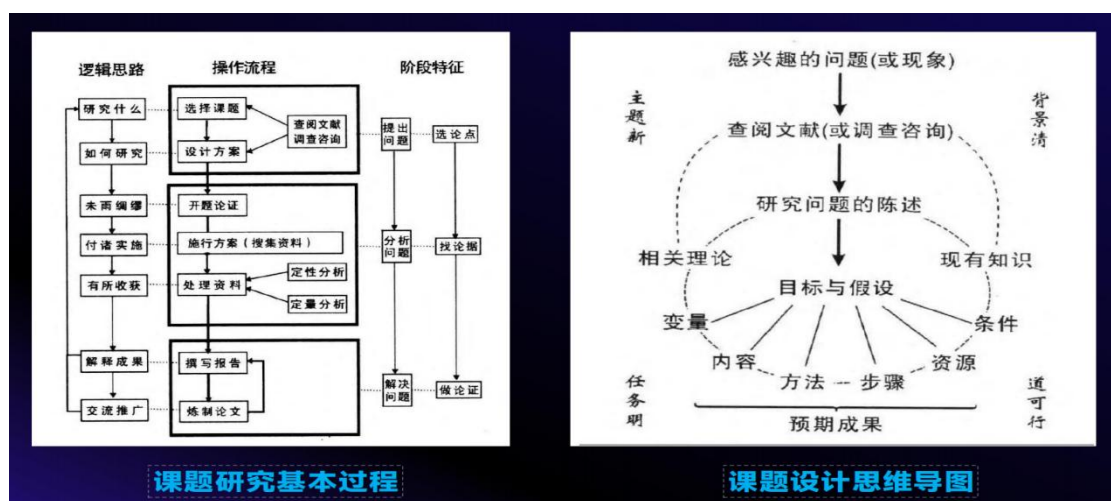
逻辑思路
操作流程
阶段特征

研究什么
如何研究
未雨绸缪
付诸实施
有所收获
解释成果
交流推广

选择课题
设计方案
查阅文献
调查咨询
开题论证
施行方案（搜集资料）
处理资料
定性分析
定量分析
撰写报告
炼制论文

提出问题
选论点
分析问题
找论据
解决问题
做论证

课题研究基本过程

感兴趣的问题(或现象)
主题新
背景清
查阅文献(或调查咨询)
研究问题的陈述
相关理论
现有知识
目标与假设
变量
条件
内容
资源
方法 — 步骤
任务明
道可行
预期成果

课题设计思维导图